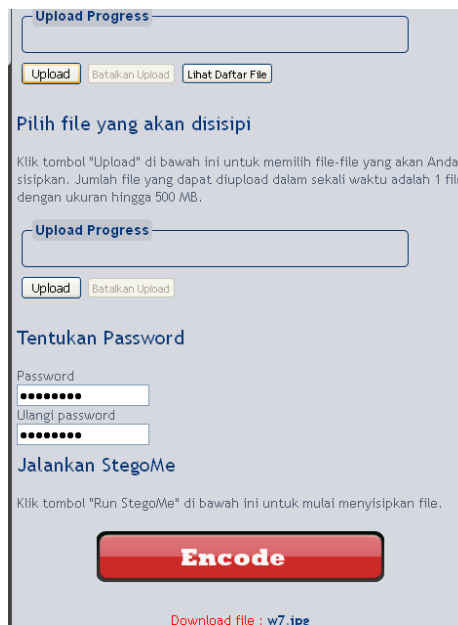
Upload Progress

Upload Batalkan Upload Lihat Daftar File

Pilih file yang akan disisipi

Klik tombol "Upload" di bawah ini untuk memilih file-file yang akan Anda sisipkan. Jumlah file yang dapat diupload dalam sekali waktu adalah 1 fil dengan ukuran hingga 500 MB.

Upload Progress

Upload Batalkan Upload

Tentukan Password

Password
••••••••
Ulangi password
••••••••

Jalankan StegoMe

Klik tombol "Run StegoMe" di bawah ini untuk mulai menyisipkan file.

Encode

Download file : w7.jpg